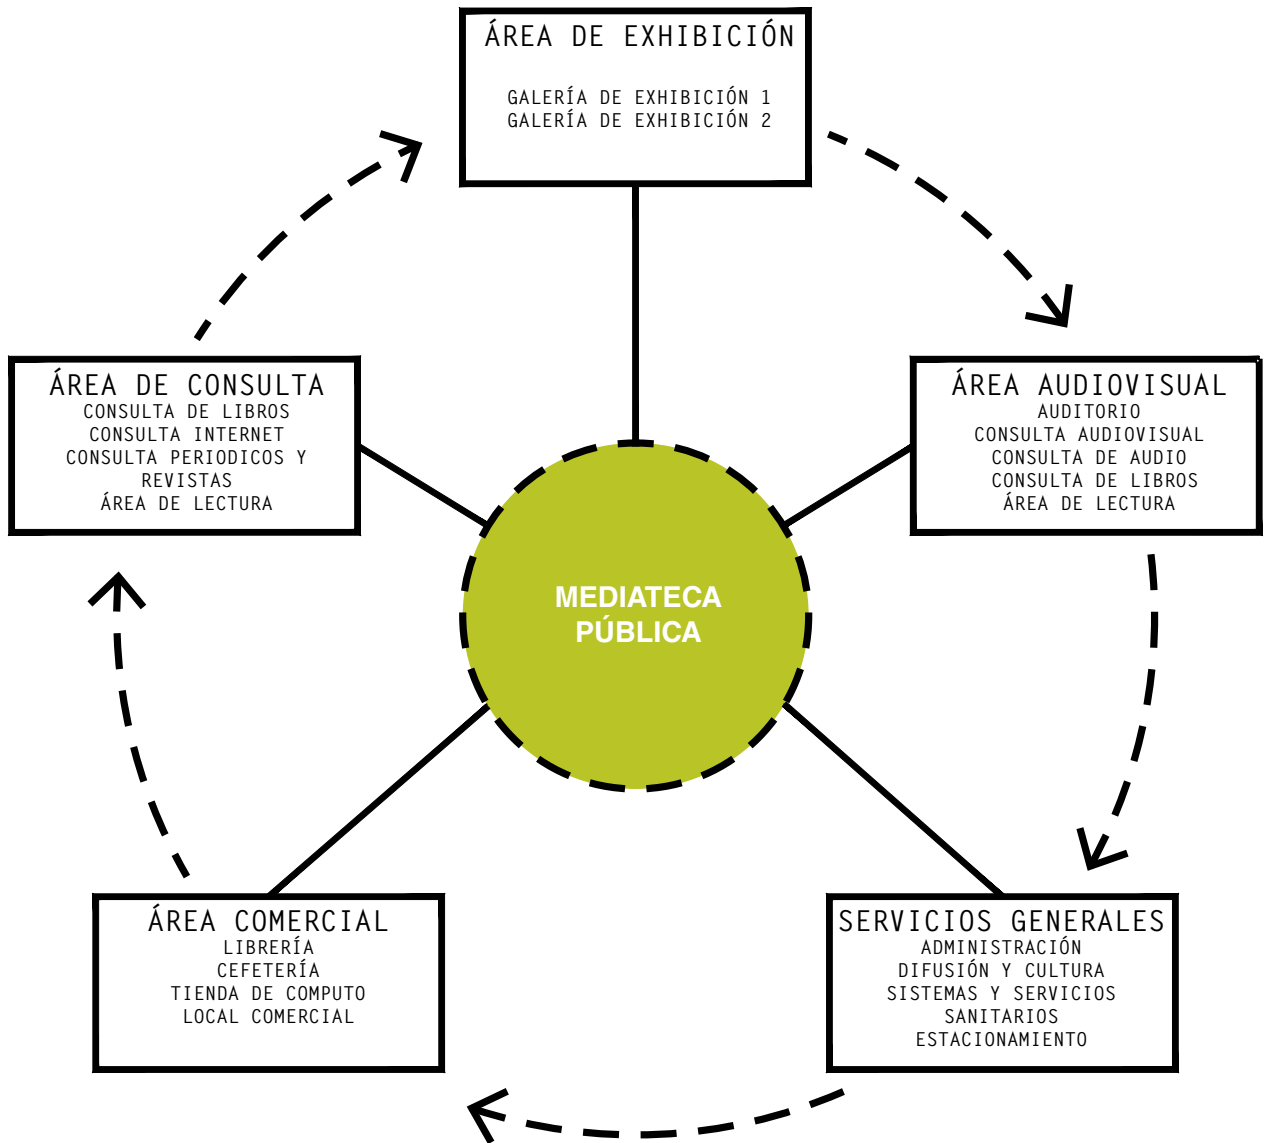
ÁREA DE EXHIBICIÓN

GALERÍA DE EXHIBICIÓN 1
GALERÍA DE EXHIBICIÓN 2

ÁREA DE CONSULTA
CONSULTA DE LIBROS
CONSULTA INTERNET
CONSULTA PERIODICOS Y REVISTAS
ÁREA DE LECTURA

ÁREA AUDIOVISUAL
AUDITORIO
CONSULTA AUDIOVISUAL
CONSULTA DE AUDIO
CONSULTA DE LIBROS
ÁREA DE LECTURA

MEDIATECA PÚBLICA

ÁREA COMERCIAL
LIBRERÍA
CEFETERÍA
TIENDA DE COMPUTO
LOCAL COMERCIAL

SERVICIOS GENERALES
ADMINISTRACIÓN
DIFUSIÓN Y CULTURA
SISTEMAS Y SERVICIOS
SANITARIOS
ESTACIONAMIENTO